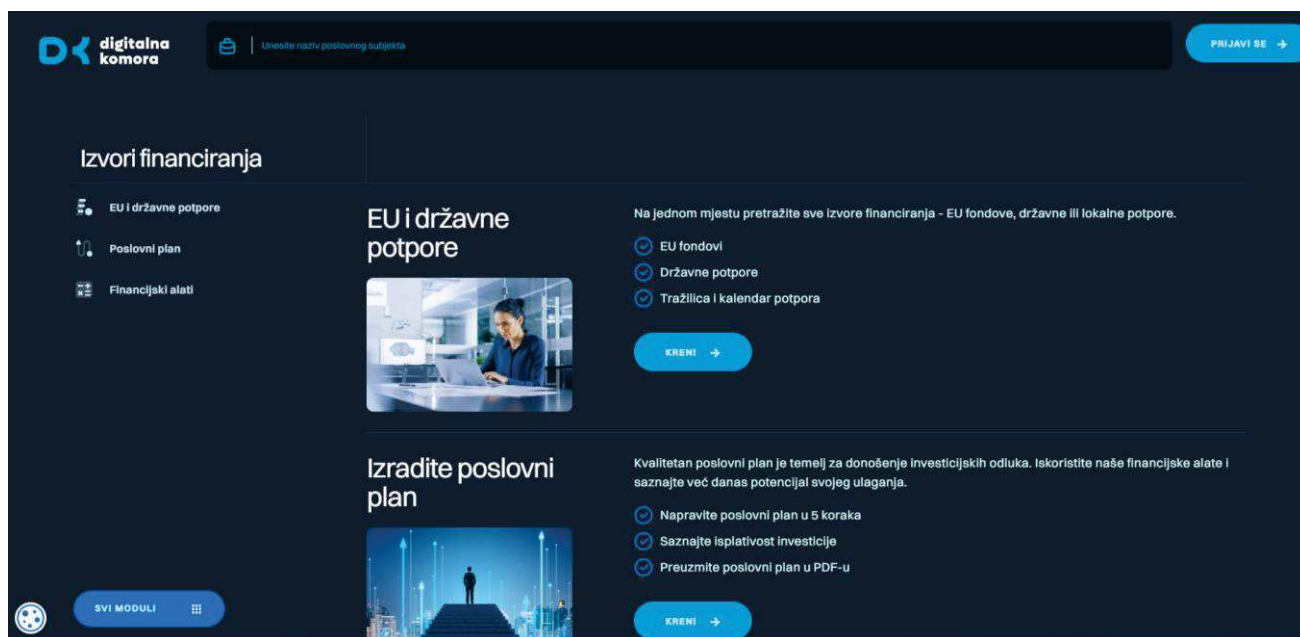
digitalna komora

Unesite naziv poslovnog subjekta

PRIJAVI SE →

Izvori financiranja

EU i državne potpore

Poslovni plan

Financijski alati

SVI MODULI

EU i državne potpore

Na jednom mjestu pretražite sve izvore financiranja - EU fondove, državne ili lokalne potpore.

EU fondovi

Državne potpore

Tražilica i kalendar potpora

KRENI →

Izradite poslovni plan

Kvalitetan poslovni plan je temelj za donošenje investicijskih odluka. Iskoristite naše financijske alate i saznajte već danas potencijal svojeg ulaganja.

Napravite poslovni plan u 5 koraka

Saznajte isplativost investicije

Preuzmite poslovni plan u PDF-u

KRENI →